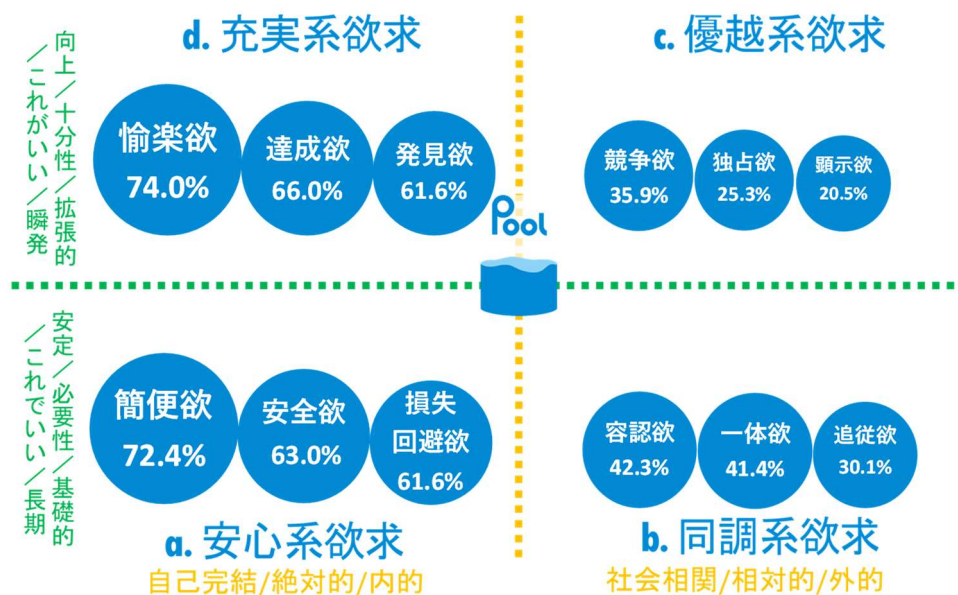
向上／十分性／拡張的／これがいい／瞬発

d. 充実系欲求

愉楽欲
74.0%

達成欲
66.0%

発見欲
61.6%

c. 優越系欲求

競争欲
35.9%

独占欲
25.3%

顕示欲
20.5%

Pool

安定／必要性／基礎的／これでいい／長期

簡便欲
72.4%

安全欲
63.0%

損失回避欲
61.6%

容認欲
42.3%

一体欲
41.4%

追従欲
30.1%

a. 安心系欲求
自己完結/絶対的/内的

b. 同調系欲求
社会相関/相対的/外的